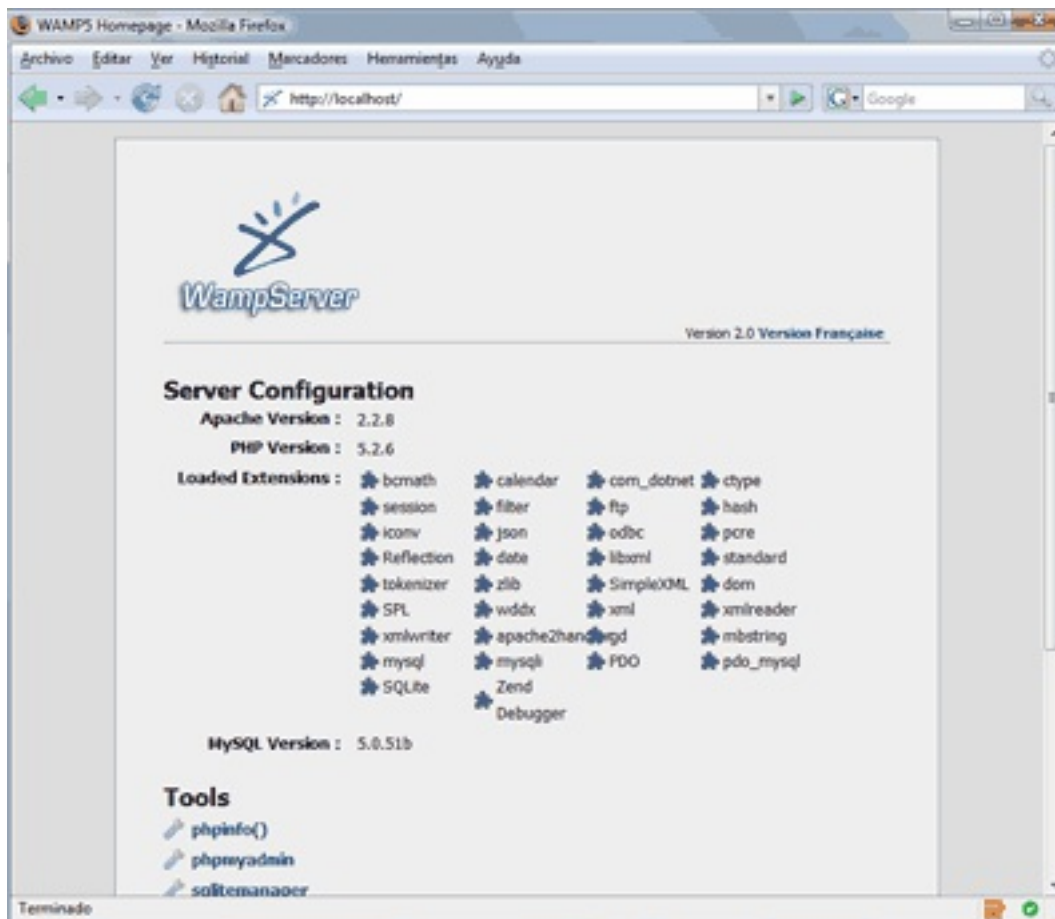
WAMP5 Homepage - Mozilla Firefox

Archivo Editar Ver Historial Marcadores Herramientas Ayuda

http://localhost/

Google

WampServer

Version 2.0 Version Française

Server Configuration

Apache Version : 2.2.8

PHP Version : 5.2.6

Loaded Extensions :

| | | | |
|---|---|---|---|
| bcmath | calendar | com_dotnet | ctype |
| session | filter | ftp | hash |
| iconv | json | odbc | pcre |
| Reflection | date | libxml | standard |
| tokenizer | zlib | SimpleXML | dom |
| SPL | wddx | xml | xmlreader |
| xmlwriter | apache2han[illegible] | gd | mbstring |
| mysql | mysqli | PDO | pdo_mysql |
| SQLite | Zend Debugger | | |

MySQL Version : 5.0.51b

Tools

phpinfo()

phpmyadmin

sqlitemanager

Terminado